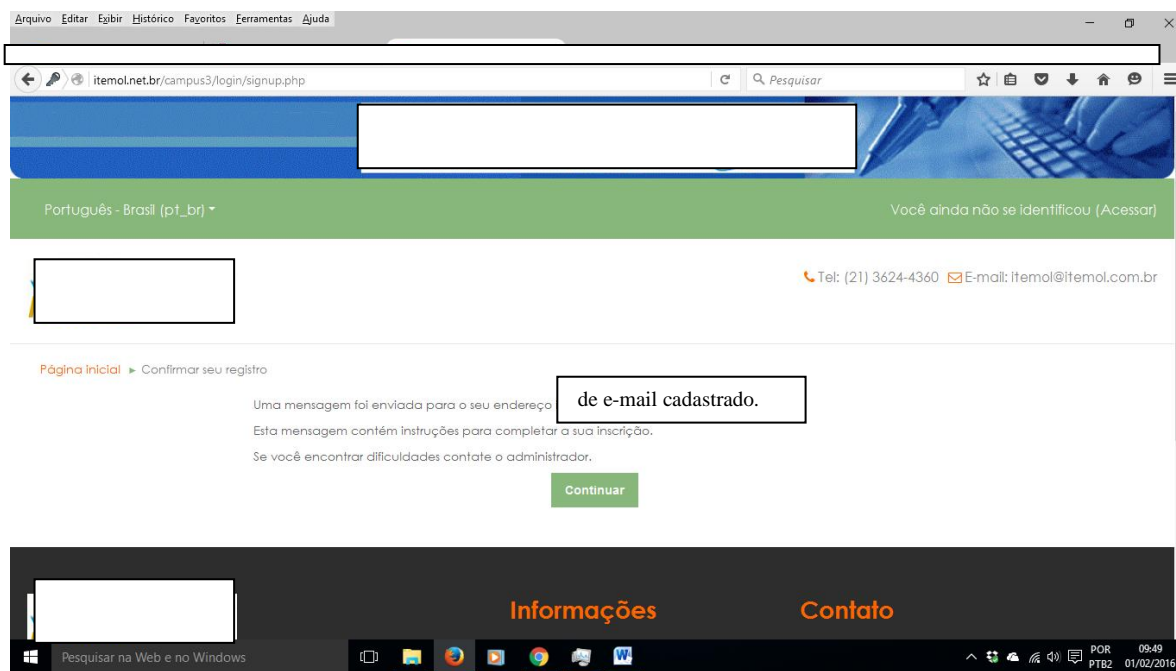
Arquivo Editar Exibir Histórico Favoritos Ferramentas Ajuda

itemol.net.br/campus3/login/signup.php

Pesquisar

Português - Brasil (pt_br)

Você ainda não se identificou (Acessar)

Tel: (21) 3624-4360 E-mail: itemol@itemol.com.br

Página inicial ► Confirmar seu registro

Uma mensagem foi enviada para o seu endereço de e-mail cadastrado.

Esta mensagem contém instruções para completar a sua inscrição.

Se você encontrar dificuldades contate o administrador.

Continuar

Informações

Contato

Pesquisar na Web e no Windows

POR PTB2 09:49 01/02/2016